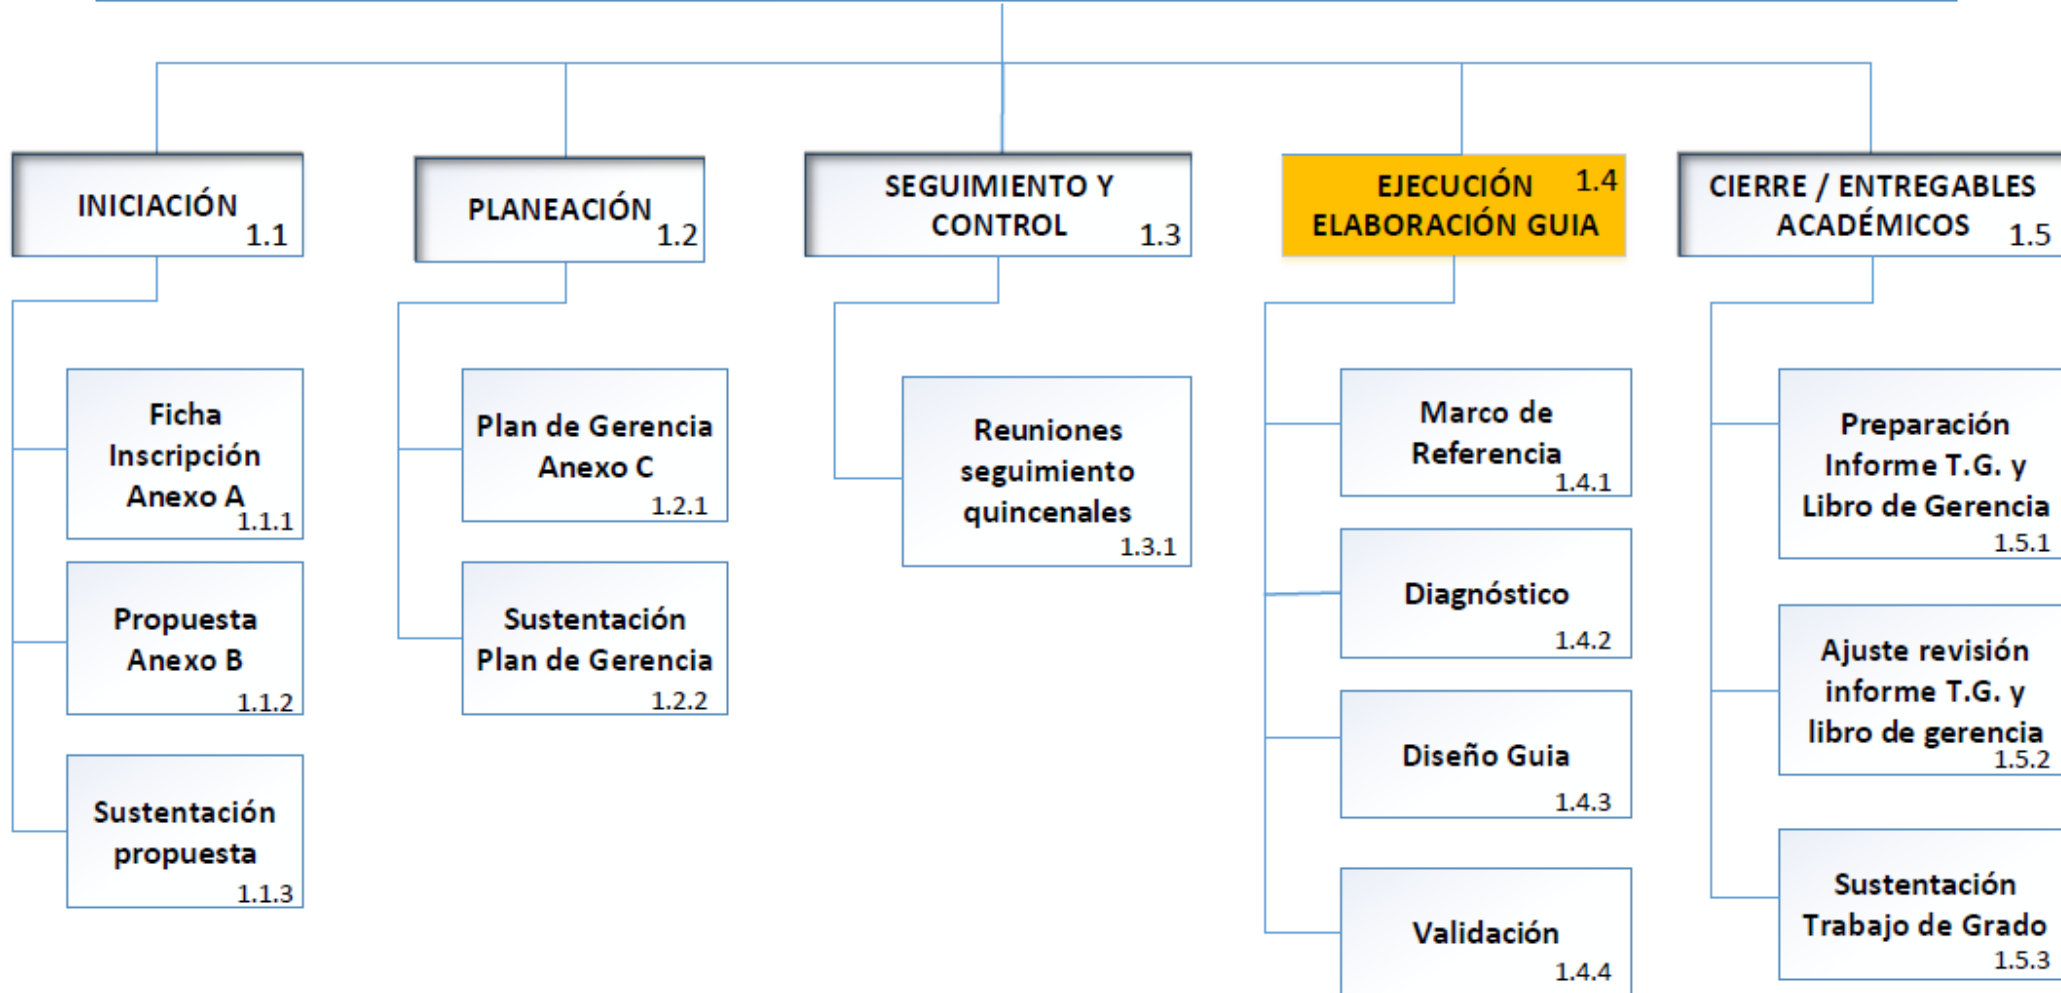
INICIACIÓN 1.1

Ficha Inscripción Anexo A 1.1.1

Propuesta Anexo B 1.1.2

Sustentación propuesta 1.1.3

PLANEACIÓN 1.2

Plan de Gerencia Anexo C 1.2.1

Sustentación Plan de Gerencia 1.2.2

SEGUIMIENTO Y CONTROL 1.3

Reuniones seguimiento quincenales 1.3.1

EJECUCIÓN 1.4 ELABORACIÓN GUIA

Marco de Referencia 1.4.1

Diagnóstico 1.4.2

Diseño Guia 1.4.3

Validación 1.4.4

CIERRE / ENTREGABLES ACADÉMICOS 1.5

Preparación Informe T.G. y Libro de Gerencia 1.5.1

Ajuste revisión informe T.G. y libro de gerencia 1.5.2

Sustentación Trabajo de Grado 1.5.3